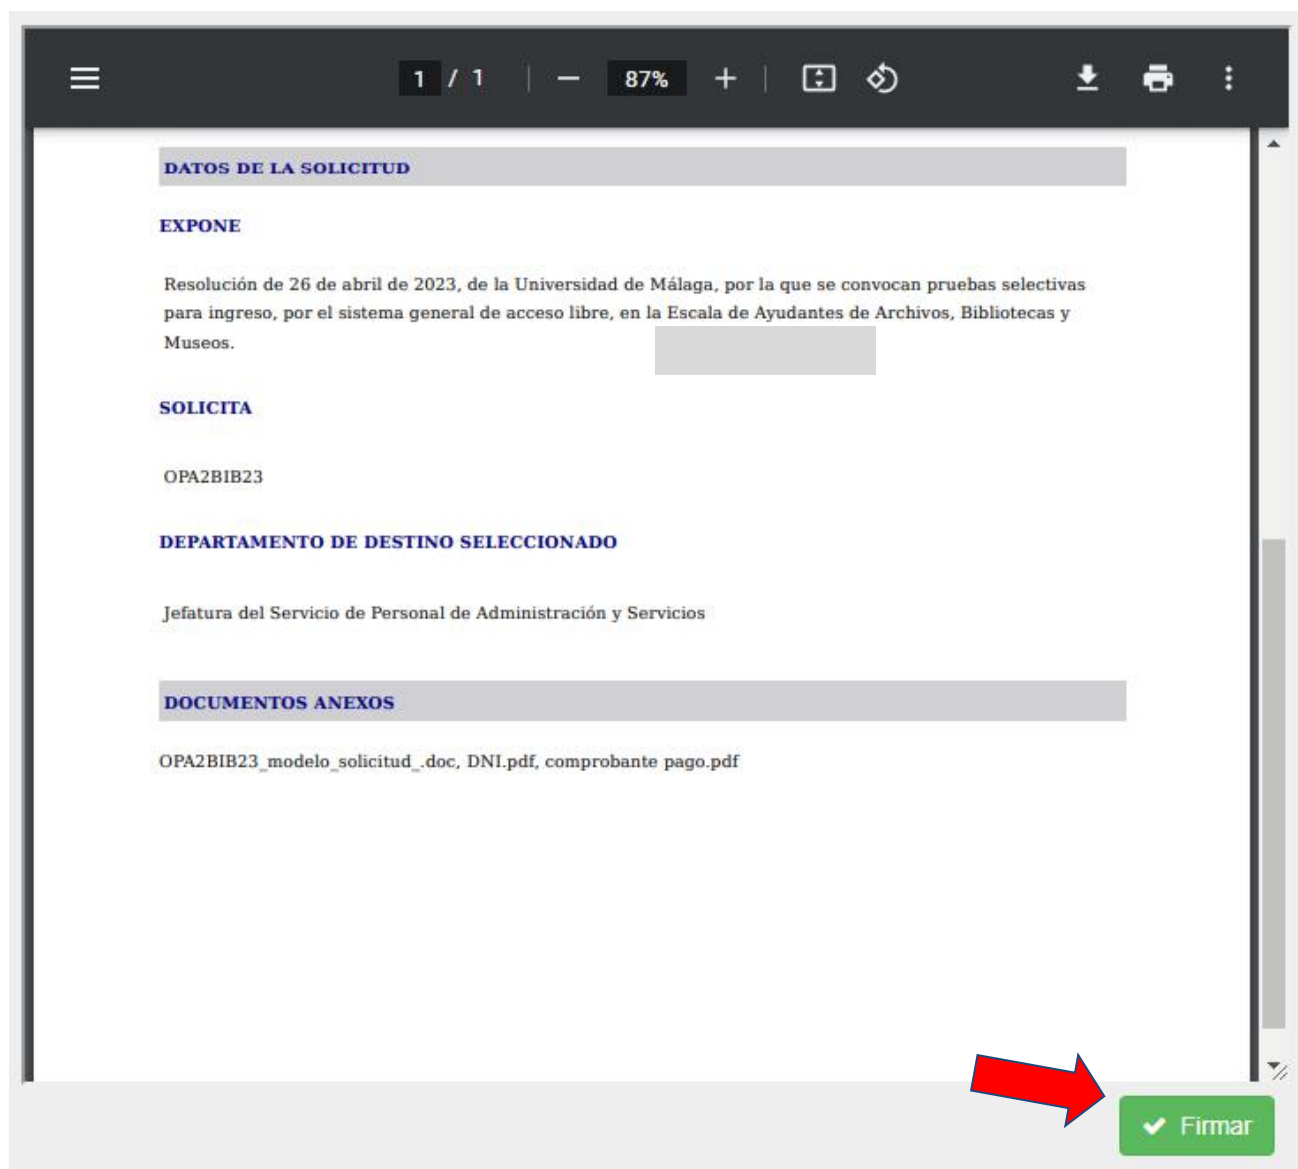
1 / 1

87%

DATOS DE LA SOLICITUD

EXPONE

Resolución de 26 de abril de 2023, de la Universidad de Málaga, por la que se convocan pruebas selectivas para ingreso, por el sistema general de acceso libre, en la Escala de Ayudantes de Archivos, Bibliotecas y Museos.

SOLICITA

OPA2BIB23

DEPARTAMENTO DE DESTINO SELECCIONADO

Jefatura del Servicio de Personal de Administración y Servicios

DOCUMENTOS ANEXOS

OPA2BIB23_modelo_solicitud_.doc, DNI.pdf, comprobante pago.pdf

Firmar